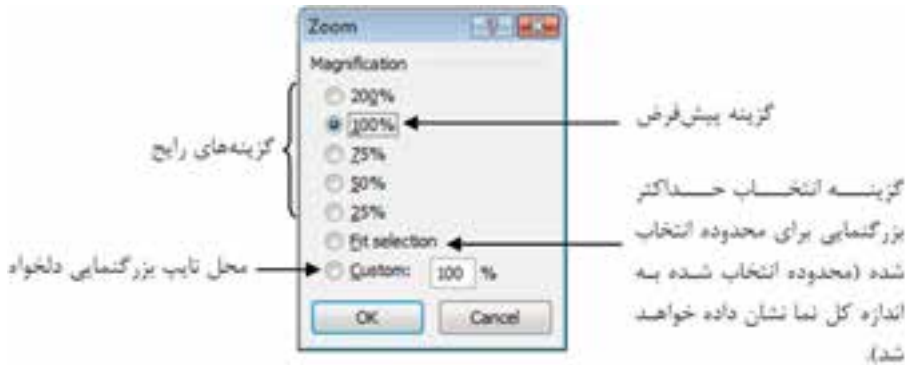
Zoom

Magnification

200%

100%

75%

50%

25%

Fit selection

Custom: 100 %

OK

Cancel

گزینه‌های رایج

گزینه پیش‌فرض

گزینه انتخاب حداکثر بزرگنمایی برای محدوده انتخاب شده (محدوده انتخاب شده به اندازه کل نما نشان داده خواهد شد).

محل تایپ بزرگنمایی دلخواه